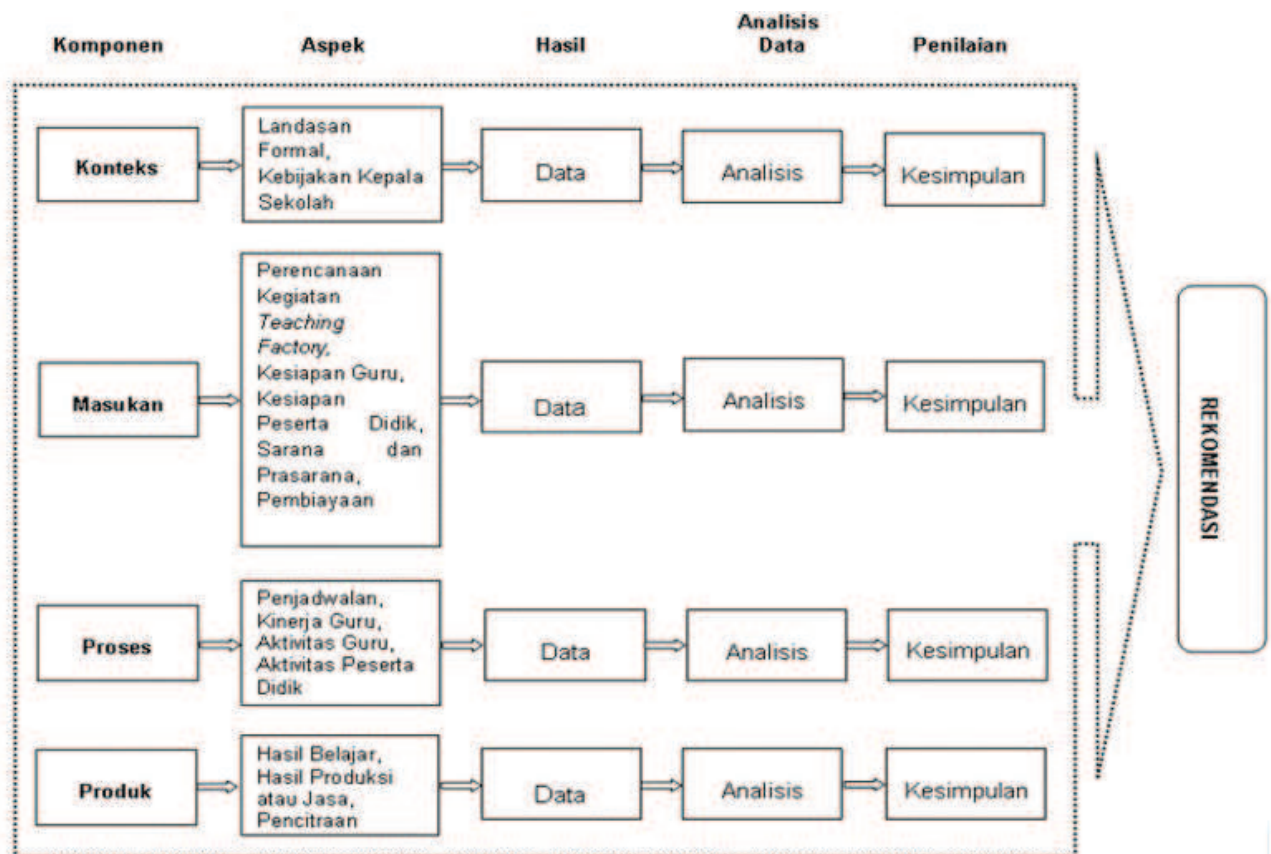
Komponen

Aspek

Hasil

Analisis Data

Penilaian

Konteks

Landasan Formal, Kebijakan Kepala Sekolah

Data

Analisis

Kesimpulan

Masukan

Perencanaan Kegiatan *Teaching Factory*, Kesiapan Guru, Kesiapan Peserta Didik, Sarana dan Prasarana, Pembiayaan

Data

Analisis

Kesimpulan

Proses

Penjadwalan, Kinerja Guru, Aktivitas Guru, Aktivitas Peserta Didik

Data

Analisis

Kesimpulan

Produk

Hasil Belajar, Hasil Produksi atau Jasa, Pencitraan

Data

Analisis

Kesimpulan

REKOMENDASI